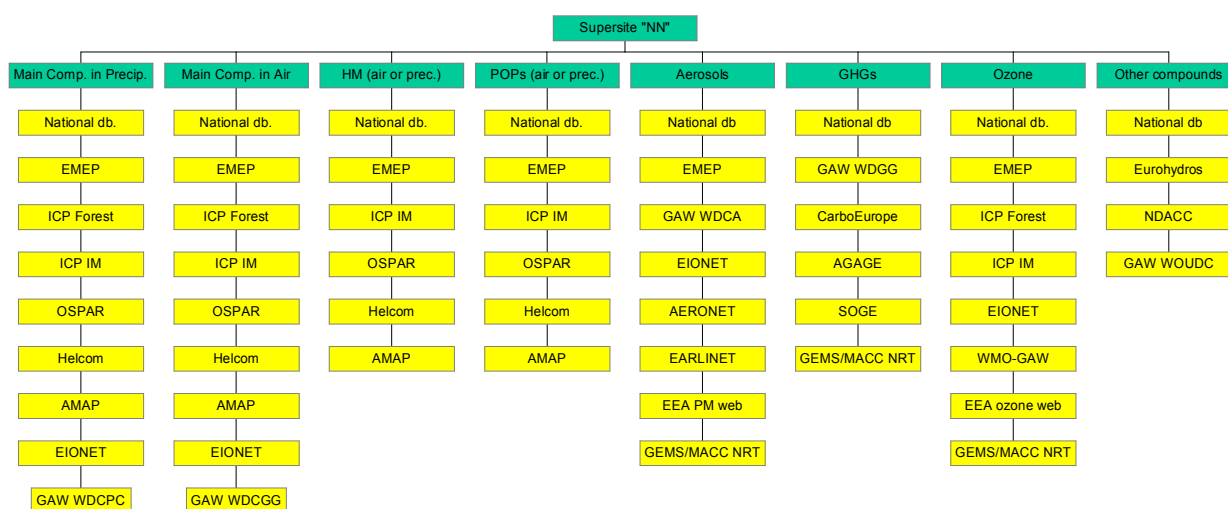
Supersite "NN"

Main Comp. in Precip.
National db.
EMEP
ICP Forest
ICP IM
OSPAR
Helcom
AMAP
EIONET
GAW WDCPC

Main Comp. in Air
National db.
EMEP
ICP Forest
ICP IM
OSPAR
Helcom
AMAP
EIONET
GAW WDCGG

HM (air or prec.)
National db.
EMEP
ICP IM
OSPAR
Helcom
AMAP

POPs (air or prec.)
National db.
EMEP
ICP IM
OSPAR
Helcom
AMAP

Aerosols
National db
EMEP
GAW WDCA
EIONET
AERONET
EARLINET
EEA PM web
GEMS/MACC NRT

GHGs
National db
GAW WDGG
CarboEurope
AGAGE
SOGE
GEMS/MACC NRT

Ozone
National db.
EMEP
ICP Forest
ICP IM
EIONET
WMO-GAW
EEA ozone web
GEMS/MACC NRT

Other compounds
National db
Eurohydros
NDACC
GAW WOUDC